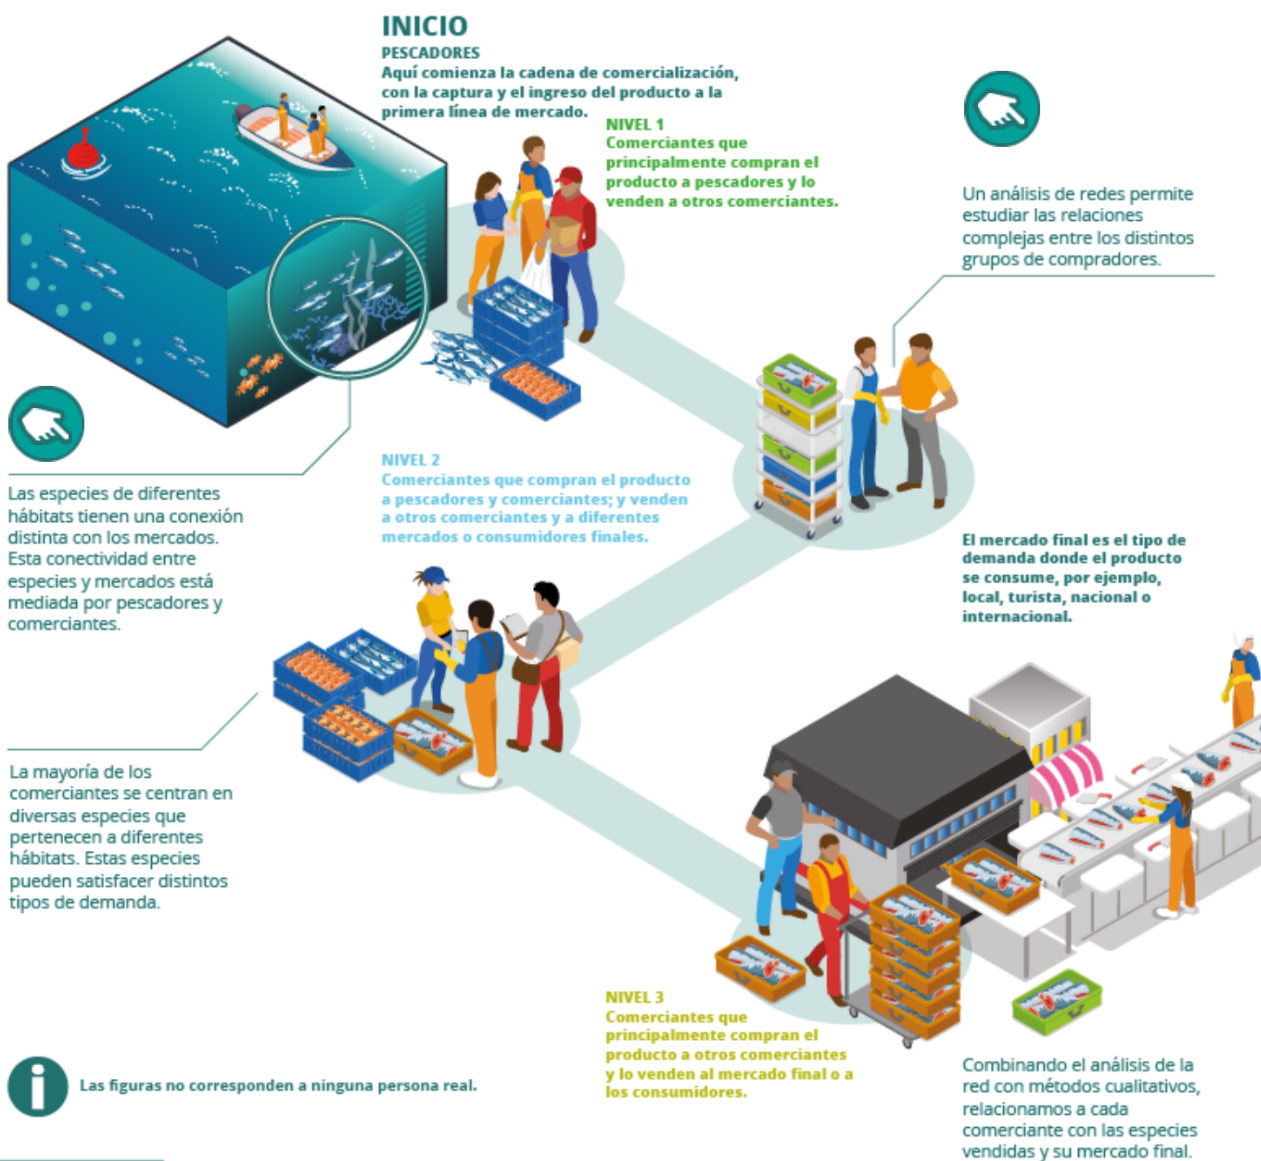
INICIO
PESCADORES
Aquí comienza la cadena de comercialización, con la captura y el ingreso del producto a la primera línea de mercado.

NIVEL 1
Comerciantes que principalmente compran el producto a pescadores y lo venden a otros comerciantes.

Un análisis de redes permite estudiar las relaciones complejas entre los distintos grupos de compradores.

Las especies de diferentes hábitats tienen una conexión distinta con los mercados. Esta conectividad entre especies y mercados está mediada por pescadores y comerciantes.

NIVEL 2
Comerciantes que compran el producto a pescadores y comerciantes; y venden a otros comerciantes y a diferentes mercados o consumidores finales.

El mercado final es el tipo de demanda donde el producto se consume, por ejemplo, local, turista, nacional o internacional.

La mayoría de los comerciantes se centran en diversas especies que pertenecen a diferentes hábitats. Estas especies pueden satisfacer distintos tipos de demanda.

NIVEL 3
Comerciantes que principalmente compran el producto a otros comerciantes y lo venden al mercado final o a los consumidores.

Las figuras no corresponden a ninguna persona real.

Combinando el análisis de la red con métodos cualitativos, relacionamos a cada comerciante con las especies vendidas y su mercado final.